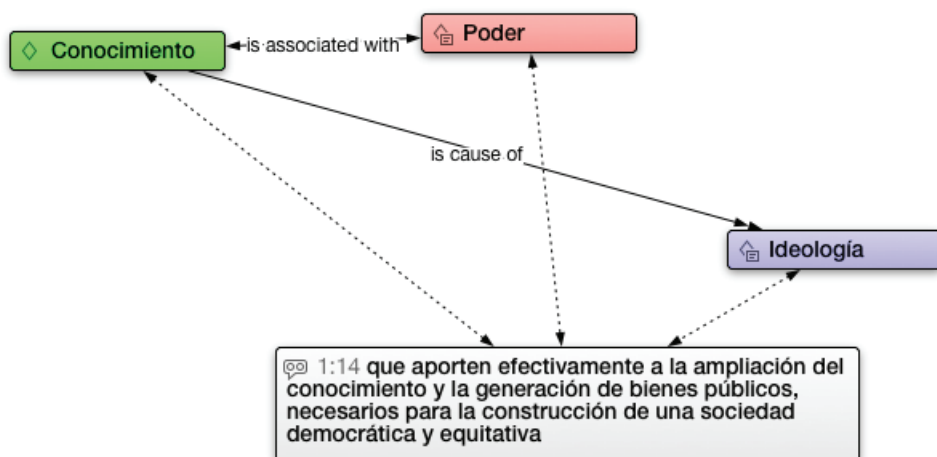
Conocimiento

is associated with

Poder

is cause of

Ideología

1:14 que aporten efectivamente a la ampliación del conocimiento y la generación de bienes públicos, necesarios para la construcción de una sociedad democrática y equitativa